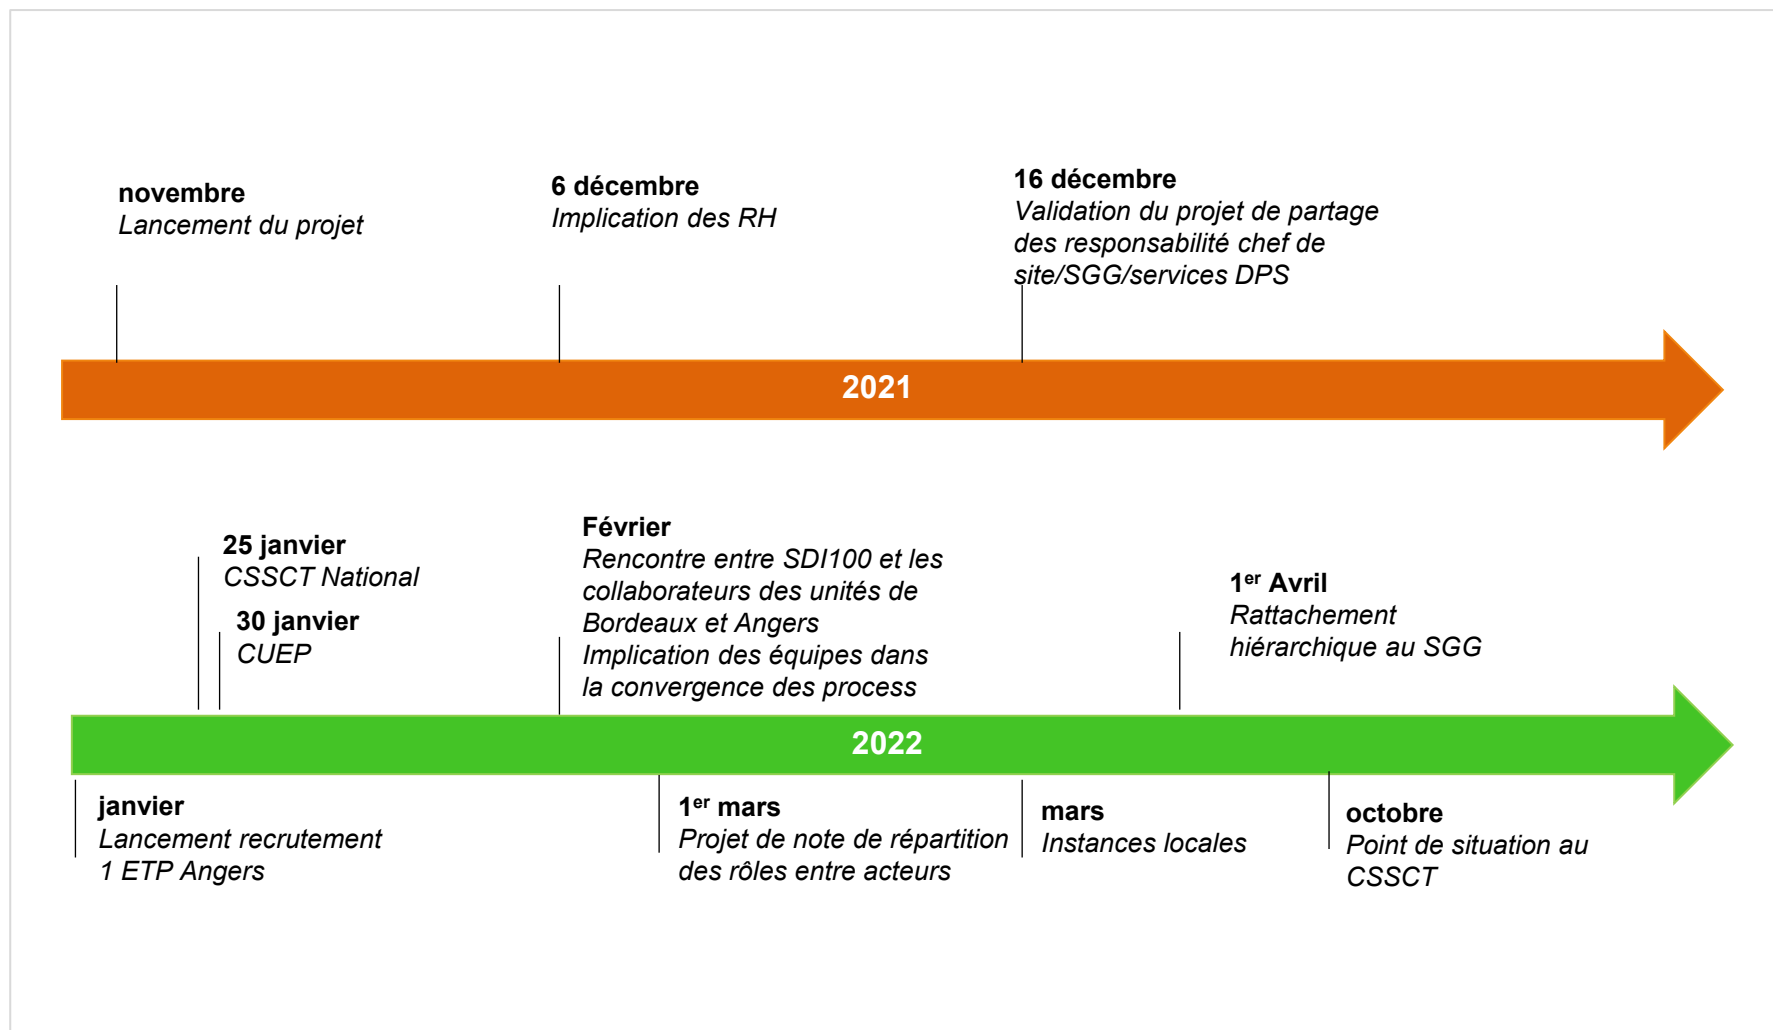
**novembre**
*Lancement du projet*

**6 décembre**
*Implication des RH*

**16 décembre**
*Validation du projet de partage des responsabilité chef de site/SGG/services DPS*

**2021**

**25 janvier**
*CSSCT National*

**30 janvier**
*CUEP*

**Février**
*Rencontre entre SDI100 et les collaborateurs des unités de Bordeaux et Angers*
*Implication des équipes dans la convergence des process*

**1$^{er}$ Avril**
*Rattachement hiérarchique au SGG*

**2022**

**janvier**
*Lancement recrutement 1 ETP Angers*

**1$^{er}$ mars**
*Projet de note de répartition des rôles entre acteurs*

**mars**
*Instances locales*

**octobre**
*Point de situation au CSSCT*